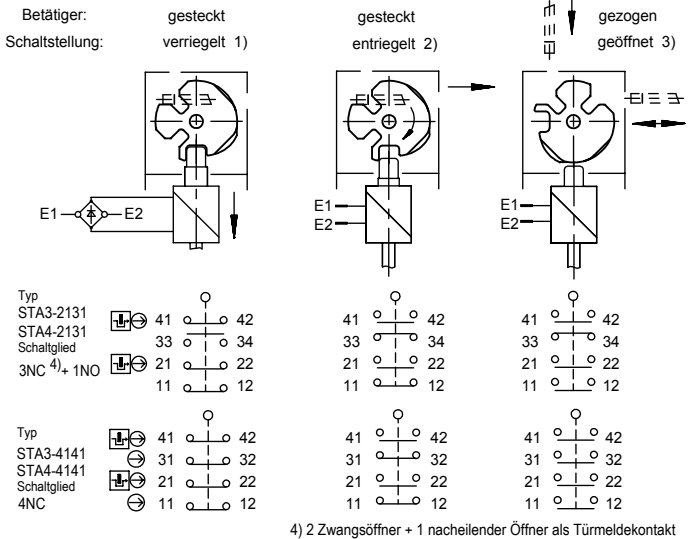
Betätiger: gesteckt gesteckt gezogen

Schaltstellung: verriegelt 1) entriegelt 2) geöffnet 3)

E1 E2

E1
E2

E1
E2

Typ
STA3-2131
STA4-2131
Schaltglied
3NC $^{4)}$+ 1NO

41 42
33 34
21 22
11 12

41 42
33 34
21 22
11 12

41 42
33 34
21 22
11 12

Typ
STA3-4141
STA4-4141
Schaltglied
4NC

41 42
31 32
21 22
11 12

41 42
31 32
21 22
11 12

41 42
31 32
21 22
11 12

4) 2 Zwangsöffner + 1 nacheilender Öffner als Türmeldekontakt